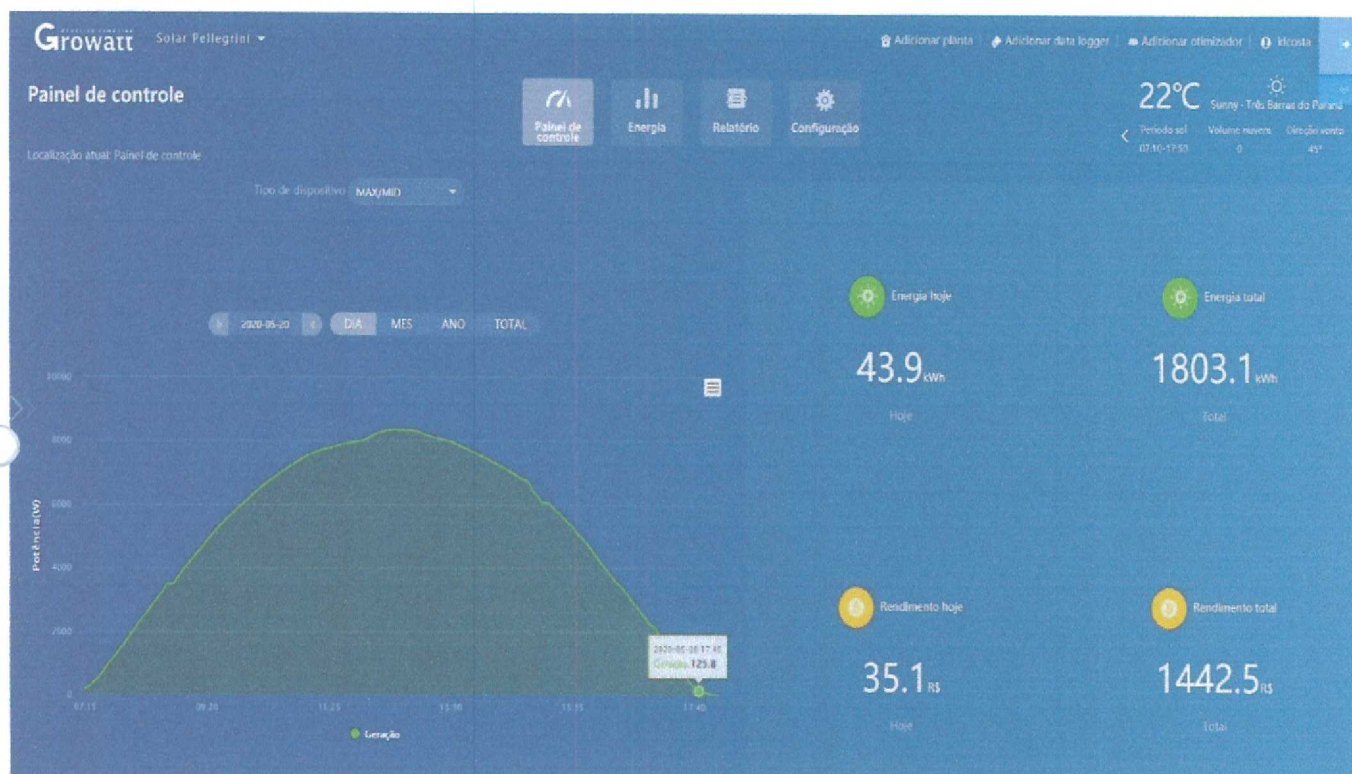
Growatt Solar Pellegrini

Adicionar planta | Adicionar data logger | Adicionar otimizador | klcosta

Painel de controle

Painel de controle | Energia | Relatório | Configuração

22℃ Sunny - Três Barras do Paraná

Período sol 07:10-17:50 | Volume nuvens 0 | Direção vento 45°

Localização atual: Painel de controle

Tipo de dispositivo MAX/MID

2020-05-20 | DIA | MES | ANO | TOTAL

10000
8000
6000
4000
2000
0

Potência(W)

07:15 | 09:20 | 11:25 | 13:30 | 15:35 | 17:40

2020-05-20 17:40
Geração: 125.8

Geração

Energia hoje
43.9kWh
Hoje

Energia total
1803.1kWh
Total

Rendimento hoje
35.1R$
Hoje

Rendimento total
1442.5R$
Total